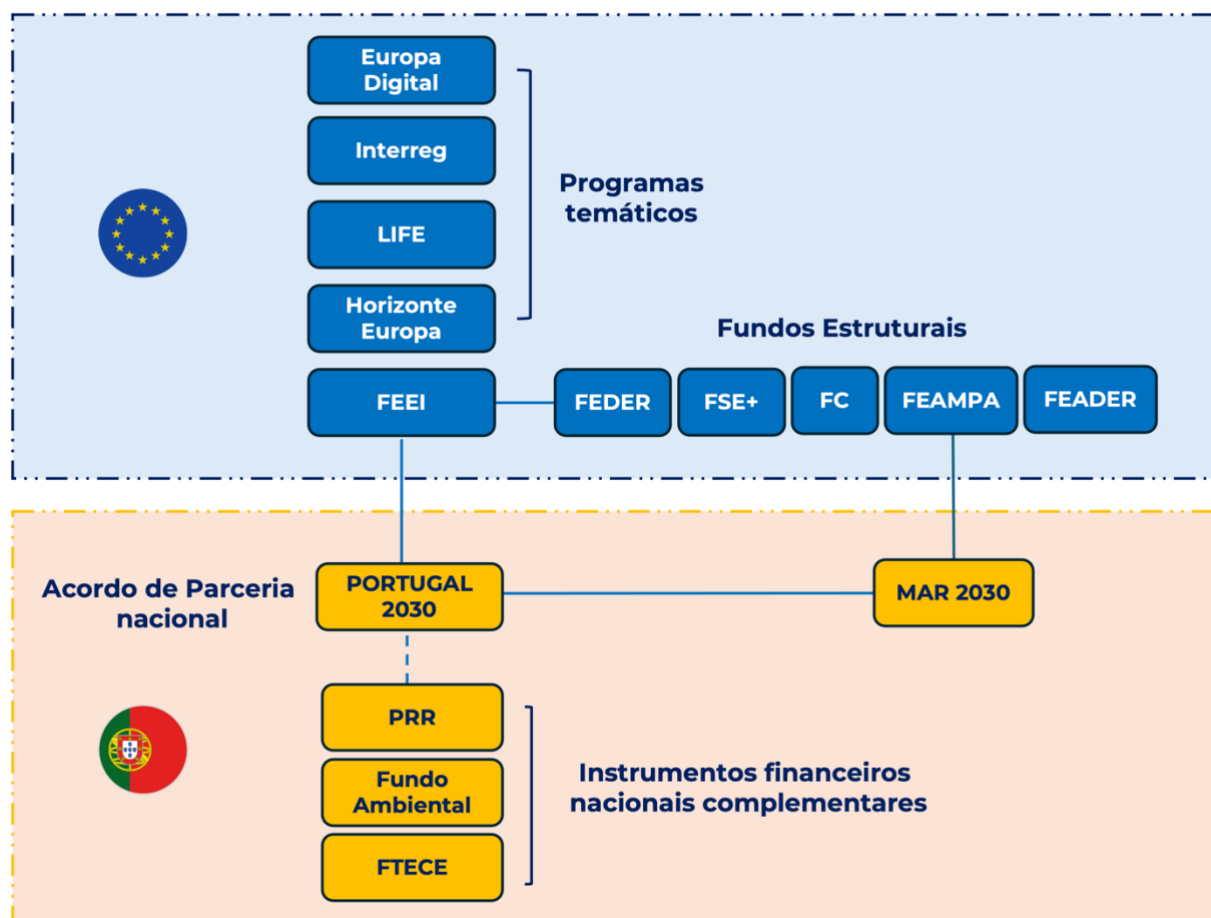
Europa Digital

Interreg

LIFE

Horizonte Europa

Programas temáticos

Fundos Estruturais

FEEI

FEDER

FSE+

FC

FEAMPA

FEADER

Acordo de Parceria nacional

PORTUGAL 2030

MAR 2030

PRR

Fundo Ambiental

FTECE

Instrumentos financeiros nacionais complementares